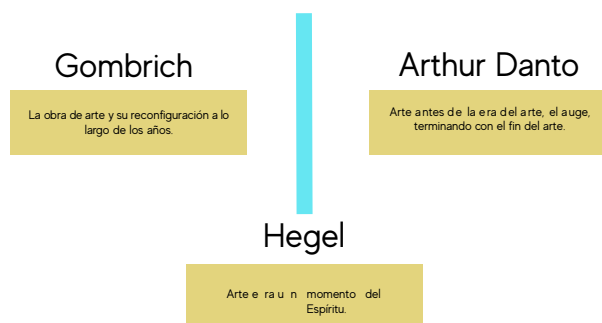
Gombrich

La obra de arte y su reconfiguración a lo largo de los años.

Arthur Danto

Arte antes de la era del arte, el auge, terminando con el fin del arte.

Hegel

Arte e ra u n momento del Espíritu.